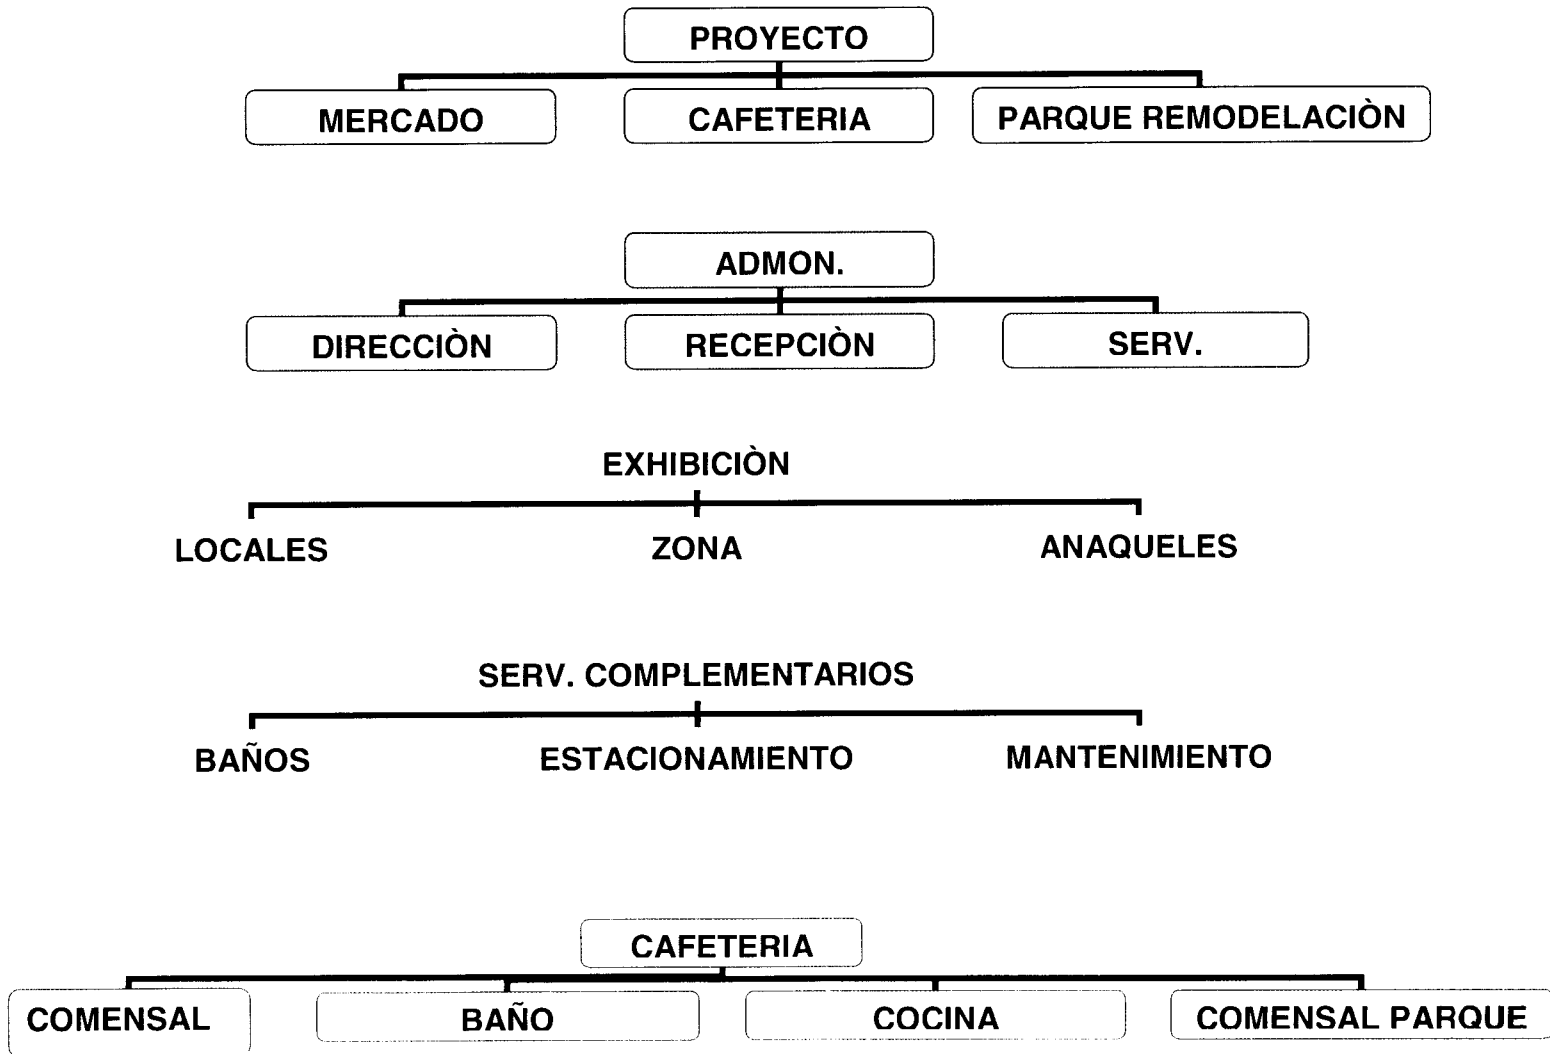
PROYECTO

MERCADO

CAFETERIA

PARQUE REMODELACIÒN

ADMON.

DIRECCIÒN

RECEPCIÒN

SERV.

EXHIBICIÒN

LOCALES

ZONA

ANAQUELES

SERV. COMPLEMENTARIOS

BAÑOS

ESTACIONAMIENTO

MANTENIMIENTO

CAFETERIA

COMENSAL

BAÑO

COCINA

COMENSAL PARQUE